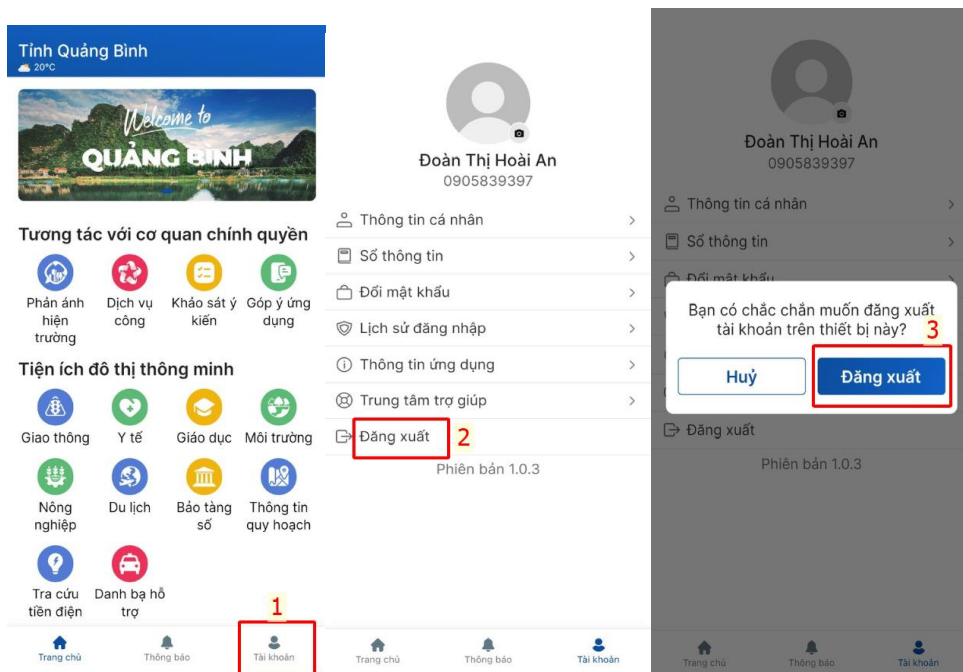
Tỉnh Quảng Bình
20°C

Welcome to
QUẢNG BÌNH

Tương tác với cơ quan chính quyền

Phản ánh hiện trường
Dịch vụ công
Khảo sát ý kiến
Góp ý ứng dụng

Tiện ích đô thị thông minh

Giao thông
Y tế
Giáo dục
Môi trường
Nông nghiệp
Du lịch
Bảo tàng số
Thông tin quy hoạch
Tra cứu tiền điện
Danh bạ hỗ trợ

1

Trang chủ
Thông báo
Tài khoản

Đoàn Thị Hoài An
0905839397

Thông tin cá nhân
Sổ thông tin
Đổi mật khẩu
Lịch sử đăng nhập
Thông tin ứng dụng
Trung tâm trợ giúp
Đăng xuất
2
Phiên bản 1.0.3

Trang chủ
Thông báo
Tài khoản

Đoàn Thị Hoài An
0905839397

Thông tin cá nhân
Sổ thông tin
Đổi mật khẩu

Bạn có chắc chắn muốn đăng xuất tài khoản trên thiết bị này?
3
Huỷ
Đăng xuất

Đăng xuất
Phiên bản 1.0.3

Trang chủ
Thông báo
Tài khoản